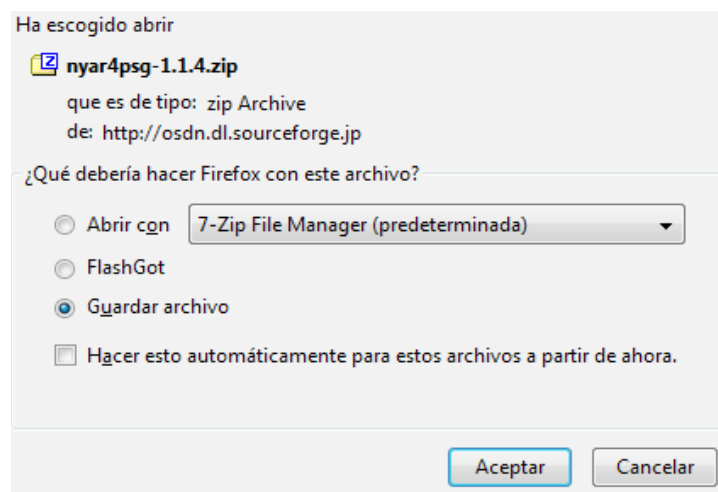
Ha escogido abrir

nyar4psg-1.1.4.zip

que es de tipo: zip Archive

de: http://osdn.dl.sourceforge.jp

¿Qué debería hacer Firefox con este archivo?

Abrir con 7-Zip File Manager (predeterminada)

FlashGot

Guardar archivo

Hacer esto automáticamente para estos archivos a partir de ahora.

Aceptar Cancelar